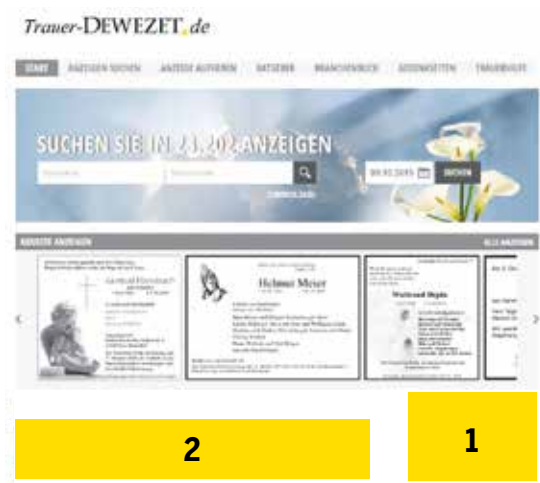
Trauer-DEWEZET.de

START | ANZEIGEN SUCHEN | ANZEIGE AUFGEBEN | RATGEBER | BRANCHENBUCH | GEDENKSEITEN | TRAUERHILFE

SUCHEN SIE IN 21.202 ANZEIGEN

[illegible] | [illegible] | 09.02.2015 | SUCHEN

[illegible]

NEUESTE ANZEIGEN | ALLE ANZEIGEN

Helmut Meier

Waltraud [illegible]

2

1